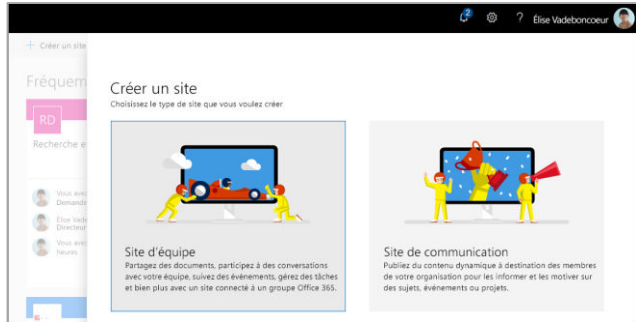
2 ? Élise Vadeboncoeur

+ Créer un site

Fréquem

RD

Recherche e

Vous ave
Demande

Élise Vade
Directeur

Vous ave
heures

Créer un site
Choisissez le type de site que vous voulez créer

Site d'équipe
Partagez des documents, participez à des conversations avec votre équipe, suivez des événements, gérez des tâches et bien plus avec un site connecté à un groupe Office 365.

Site de communication
Publiez du contenu dynamique à destination des membres de votre organisation pour les informer et les motiver sur des sujets, événements ou projets.